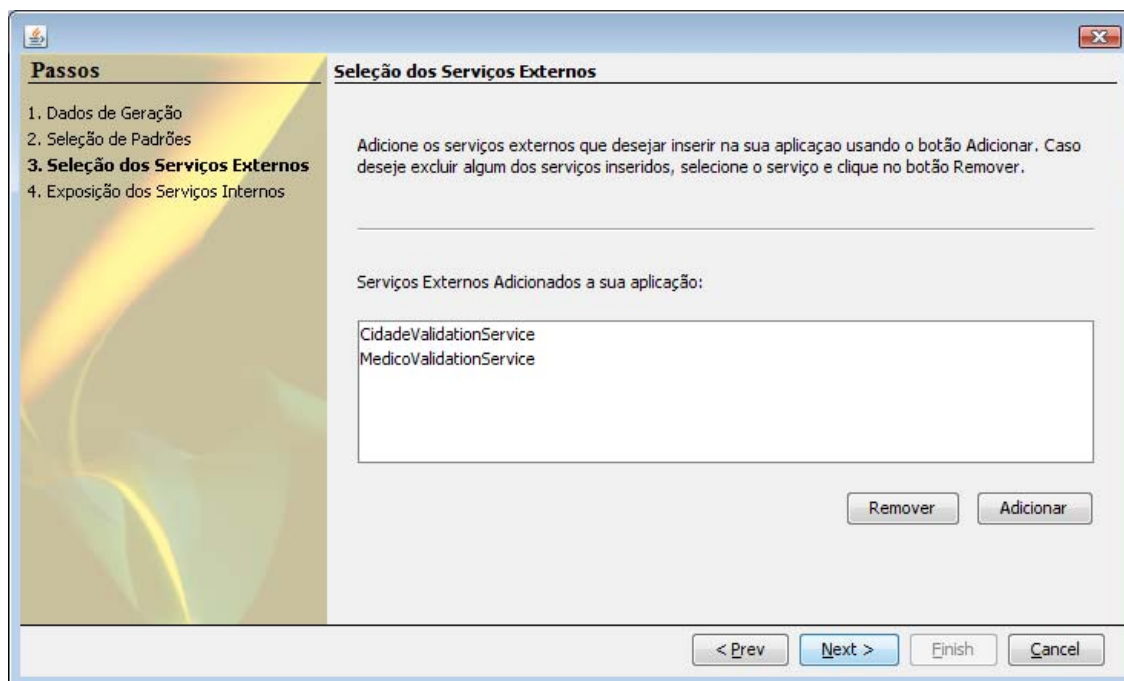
Passos

1. Dados de Geração
2. Seleção de Padrões
3. Seleção dos Serviços Externos
4. Exposição dos Serviços Internos

Seleção dos Serviços Externos

Adicione os serviços externos que desejar inserir na sua aplicaçao usando o botão Adicionar. Caso deseje excluir algum dos serviços inseridos, selecione o serviço e clique no botão Remover.

Serviços Externos Adicionados a sua aplicação:

CidadeValidationService
MedicoValidationService

Remover
Adicionar

< Prev
Next >
Finish
Cancel